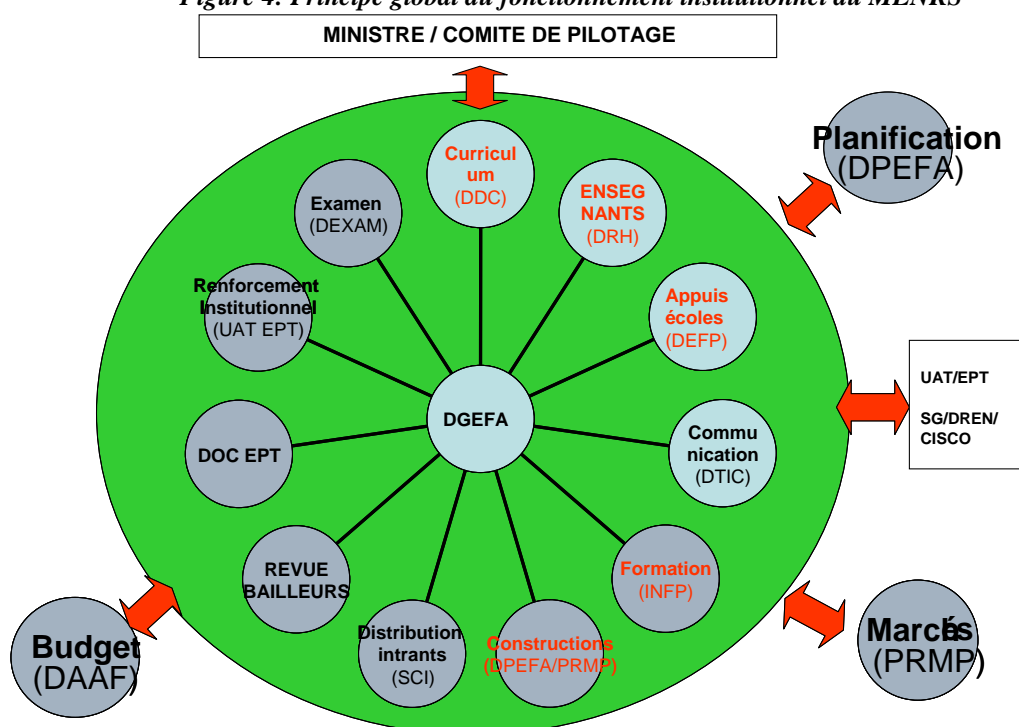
Figure 4: Principe global du fonctionnement institutionnel du MENRS

MINISTRE / COMITE DE PILOTAGE

Curriculum (DDC)

ENSEIGNANTS (DRH)

Appuis écoles (DEFP)

Communication (DTIC)

Formation (INFP)

Constructions (DPEFA/PRMP)

Distribution intrants (SCI)

REVUE BAILLEURS

DOC EPT

Renforcement Institutionnel (UAT EPT)

Examen (DEXAM)

DGEFA

Planification (DPEFA)

UAT/EPT

SG/DREN/ CISCO

Marchés (PRMP)

Budget (DAAF)